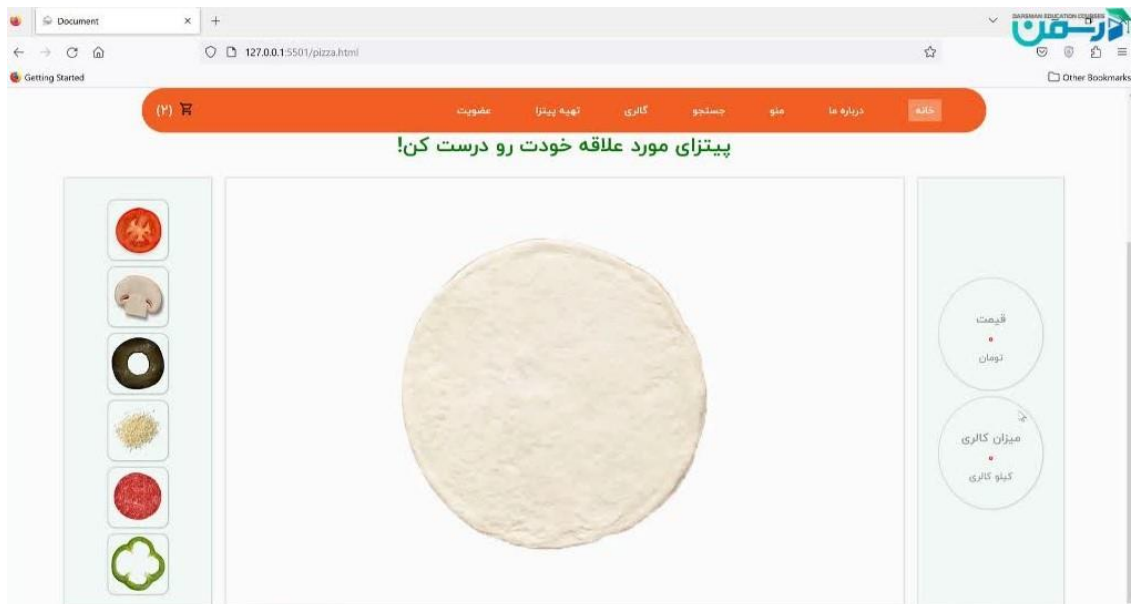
Document
127.0.0.1:5501/pizza.html
Getting Started
Other Bookmarks
DARSMAN EDUCATION COURSES
درسمن

(۲)
عضویت
تهیه پیتزا
گالری
جستجو
منو
درباره ما
خانه

پیتزای مورد علاقه خودت رو درست کن!

قیمت
۰
تومان

میزان کالری
۰
کیلو کالری